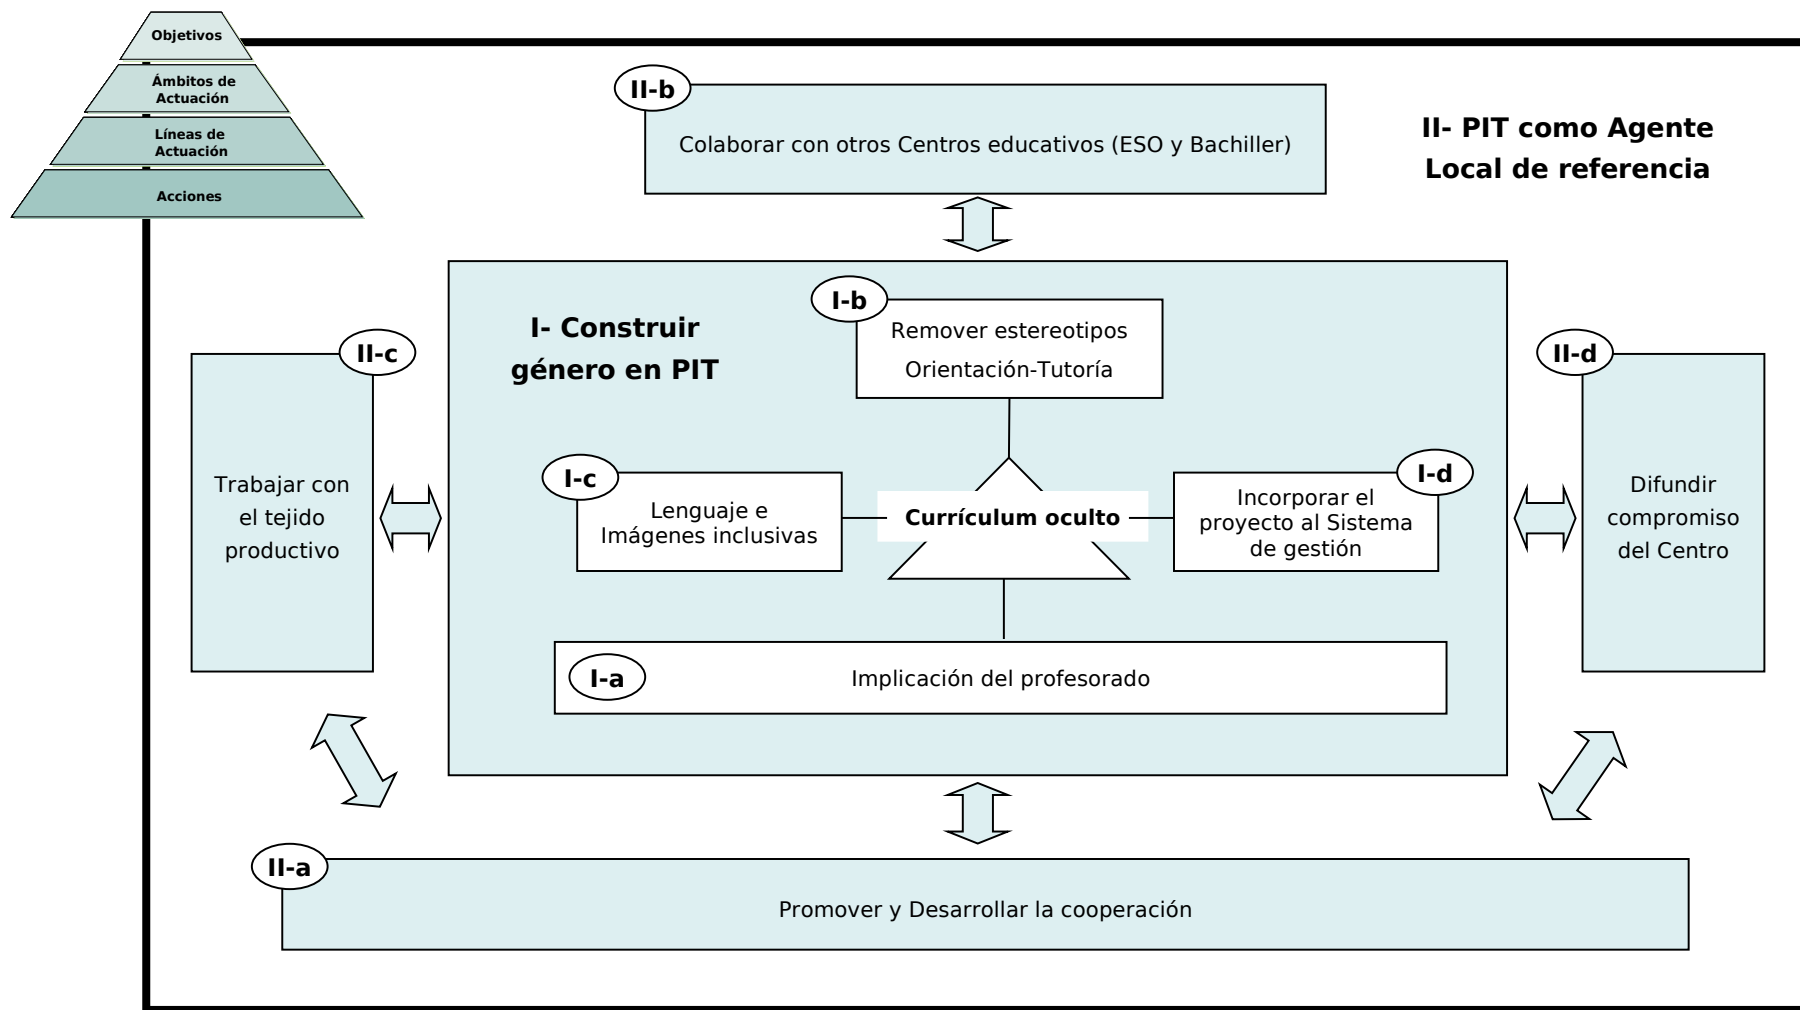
Objetivos
Ámbitos de Actuación
Líneas de Actuación
Acciones

II-b
Colaborar con otros Centros educativos (ESO y Bachiller)

II- PIT como Agente Local de referencia

I- Construir género en PIT

I-b
Remover estereotipos
Orientación-Tutoría

II-c
Trabajar con el tejido productivo

II-d
Difundir compromiso del Centro

I-c
Lenguaje e Imágenes inclusivas

Currículum oculto

I-d
Incorporar el proyecto al Sistema de gestión

I-a
Implicación del profesorado

II-a
Promover y Desarrollar la cooperación